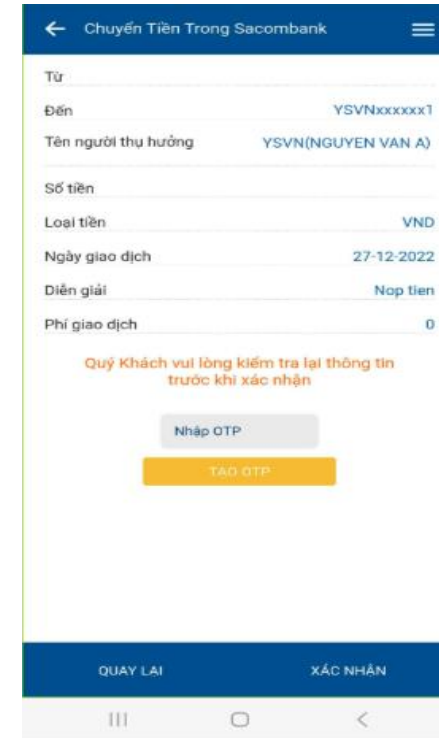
Chuyển Tiền Trong Sacombank

Từ

Đến YSVNxxxxxx1

Tên người thụ hưởng YSVN(NGUYEN VAN A)

Số tiền

Loại tiền VND

Ngày giao dịch 27-12-2022

Diễn giải Nop tien

Phí giao dịch 0

Quý Khách vui lòng kiểm tra lại thông tin trước khi xác nhận

Nhập OTP

TẠO OTP

QUAY LẠI

XÁC NHẬN